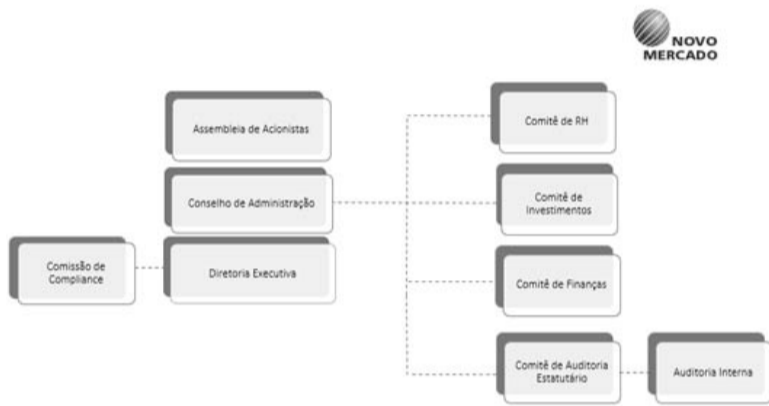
NOVO MERCADO

Assembleia de Acionistas

Conselho de Administração

Comissão de Compliance

Diretoria Executiva

Comitê de RH

Comitê de Investimentos

Comitê de Finanças

Comitê de Auditoria Estatutário

Auditoria Interna